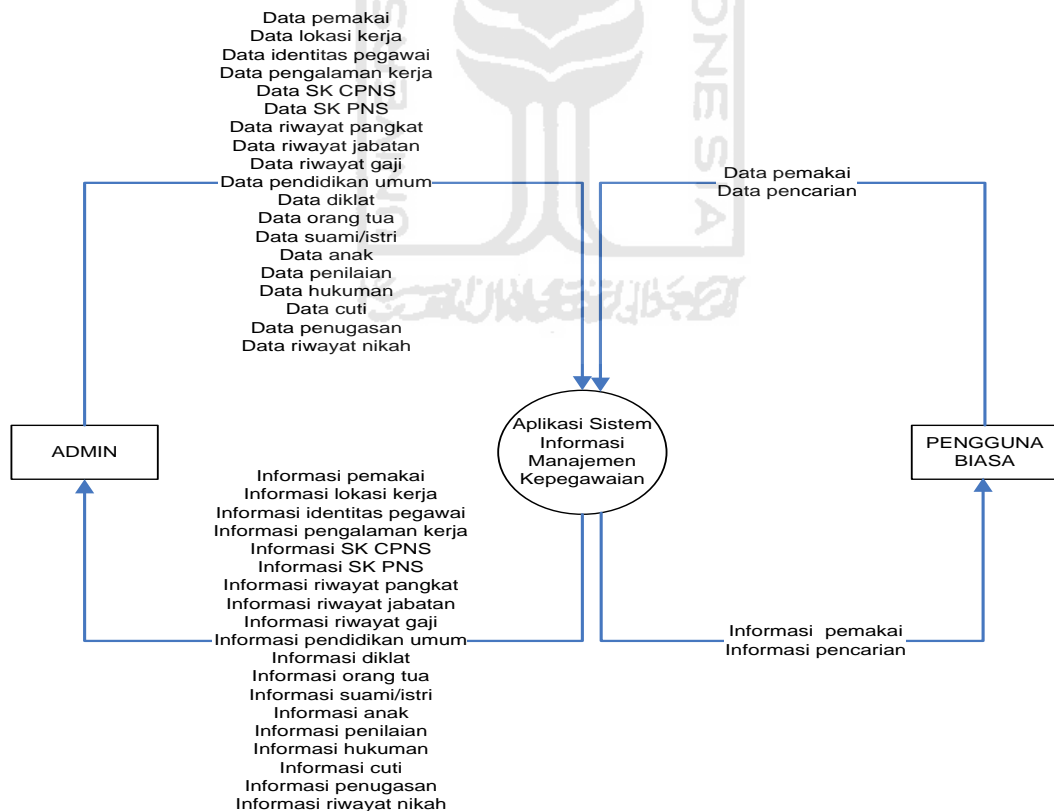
Data pemakai
Data lokasi kerja
Data identitas pegawai
Data pengalaman kerja
Data SK CPNS
Data SK PNS
Data riwayat pangkat
Data riwayat jabatan
Data riwayat gaji
Data pendidikan umum
Data diklat
Data orang tua
Data suami/istri
Data anak
Data penilaian
Data hukuman
Data cuti
Data penugasan
Data riwayat nikah

Data pemakai
Data pencarian

ADMIN

Aplikasi Sistem Informasi Manajemen Kepegawaian

PENGGUNA BIASA

Informasi pemakai
Informasi lokasi kerja
Informasi identitas pegawai
Informasi pengalaman kerja
Informasi SK CPNS
Informasi SK PNS
Informasi riwayat pangkat
Informasi riwayat jabatan
Informasi riwayat gaji
Informasi pendidikan umum
Informasi diklat
Informasi orang tua
Informasi suami/istri
Informasi anak
Informasi penilaian
Informasi hukuman
Informasi cuti
Informasi penugasan
Informasi riwayat nikah

Informasi pemakai
Informasi pencarian